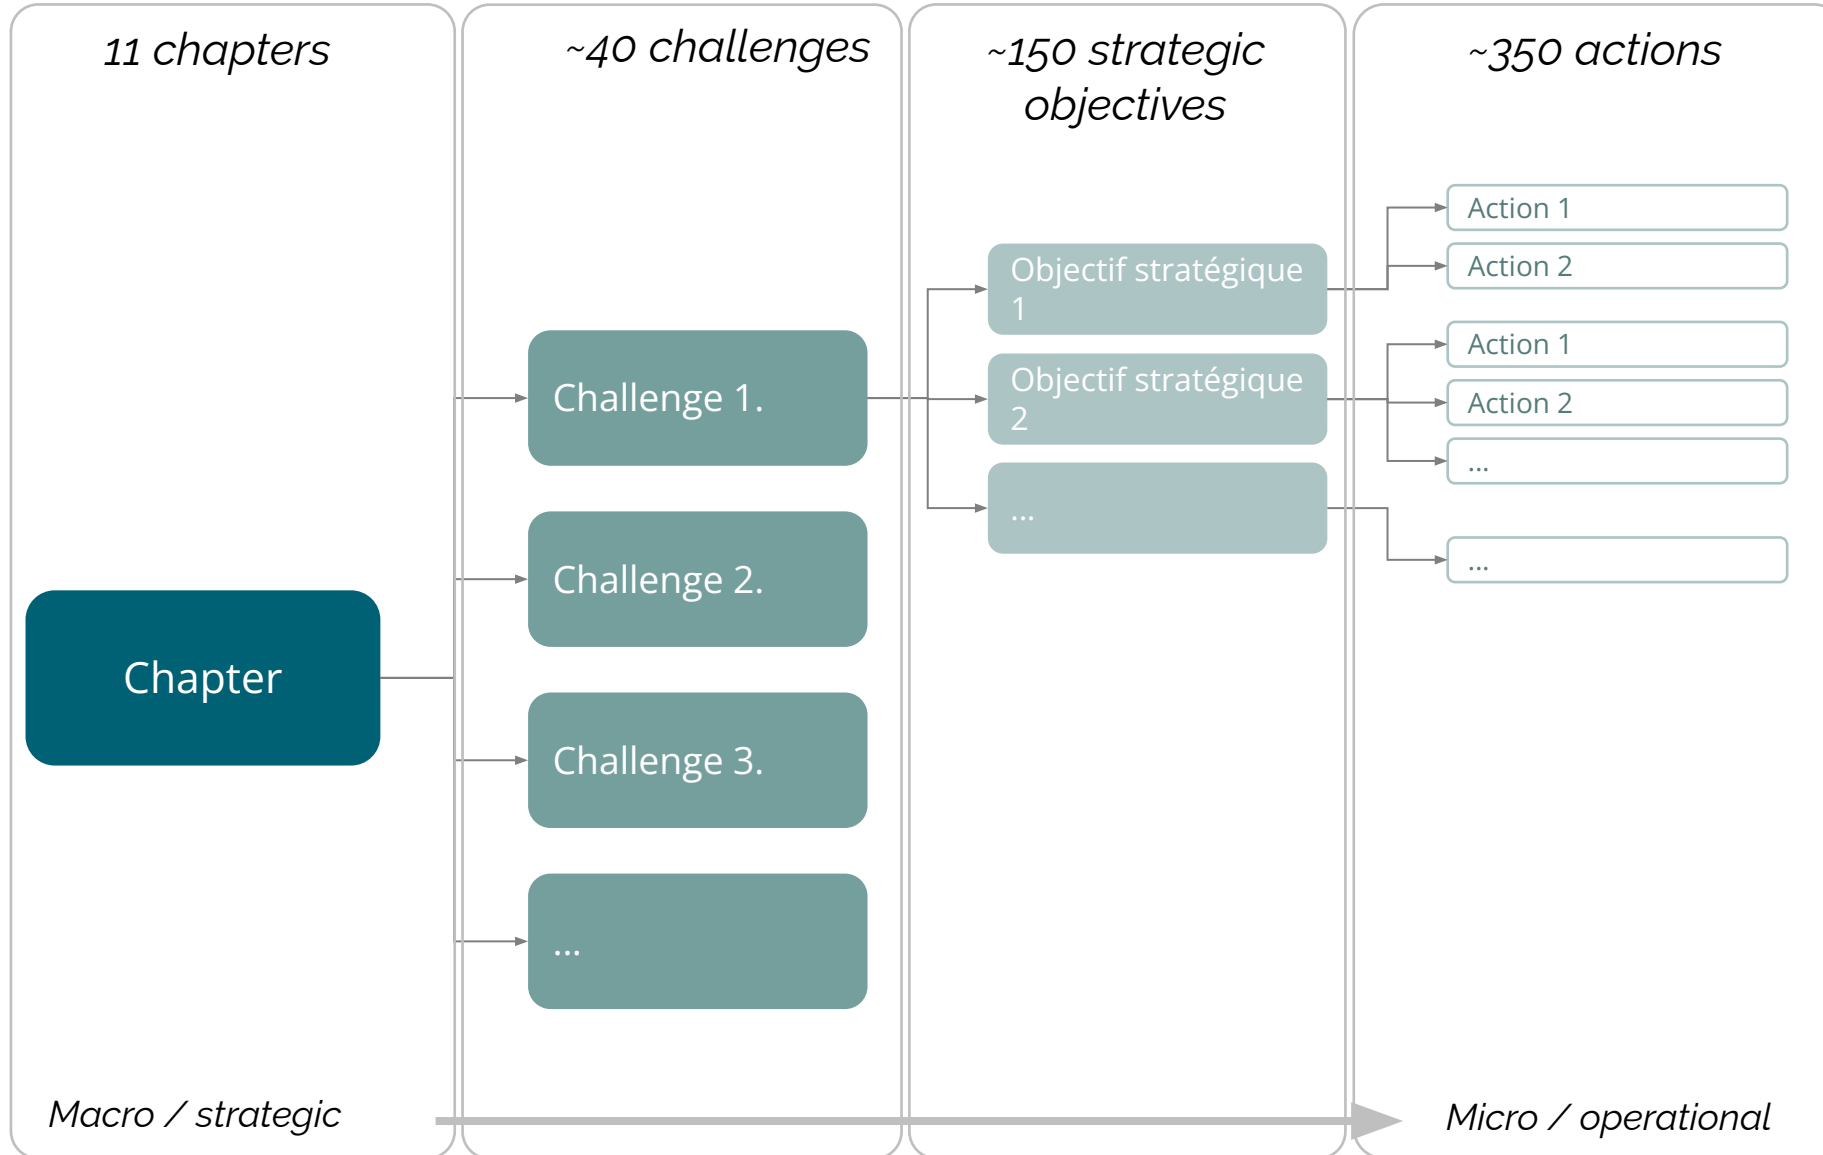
11 chapters

~40 challenges

~150 strategic objectives

~350 actions

Chapter

Challenge 1.

Challenge 2.

Challenge 3.

...

Objectif stratégique 1

Objectif stratégique 2

...

Action 1

Action 2

Action 1

Action 2

...

...

Macro / strategic

Micro / operational